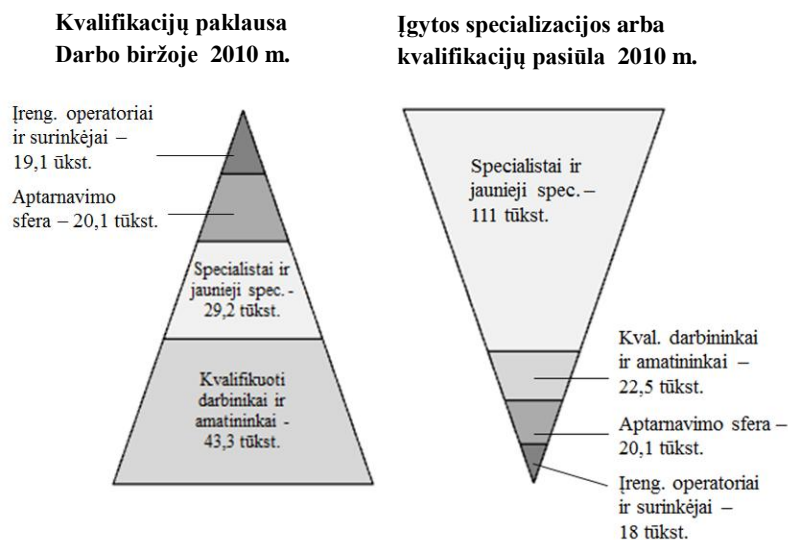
Kvalifikacijų paklausa
Darbo biržoje 2010 m.

Įgytos specializacijos arba
kvalifikacijų pasiūla 2010 m.

Įreng. operatoriai ir surinkėjai – 19,1 ūkst.

Aptarnavimo sfera – 20,1 tūkst.

Specialistai ir jaunieji spec.- 29,2 tūkst.

Kvalifikuoti darbinikai ir amatininkai - 43,3 tūkst.

Specialistai ir jaunieji spec. – 111 tūkst.

Kval. darbininkai ir amatininkai – 22,5 tūkst.

Aptarnavimo sfera – 20,1 tūkst.

Įreng. operatoriai ir surinkėjai – 18 tūkst.